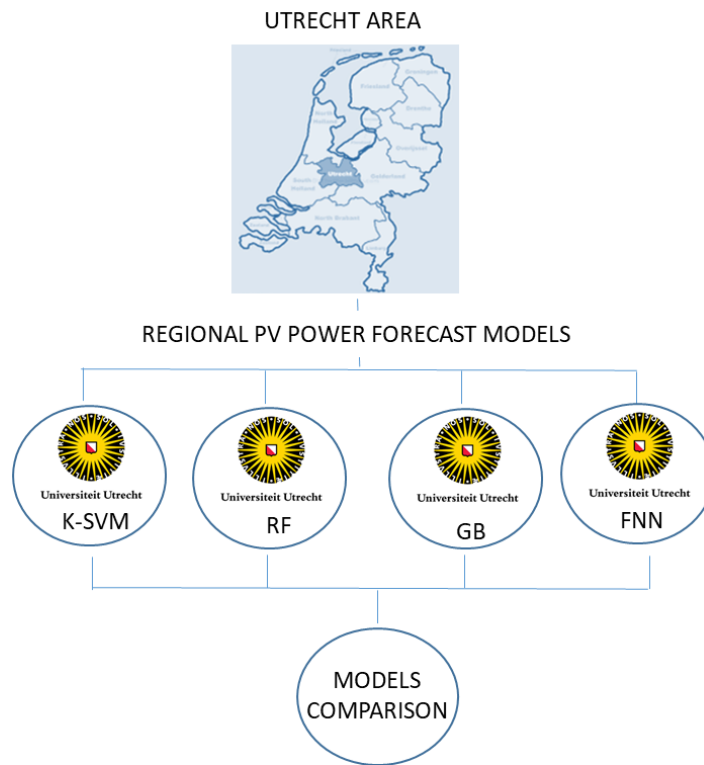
UTRECHT AREA

Friesland
Drenthe
Overijssel
North Holland
Utrecht
South Holland
Gelderland
North Brabant
Limburg

REGIONAL PV POWER FORECAST MODELS

Universiteit Utrecht
K-SVM

Universiteit Utrecht
RF

Universiteit Utrecht
GB

Universiteit Utrecht
FNN

MODELS
COMPARISON